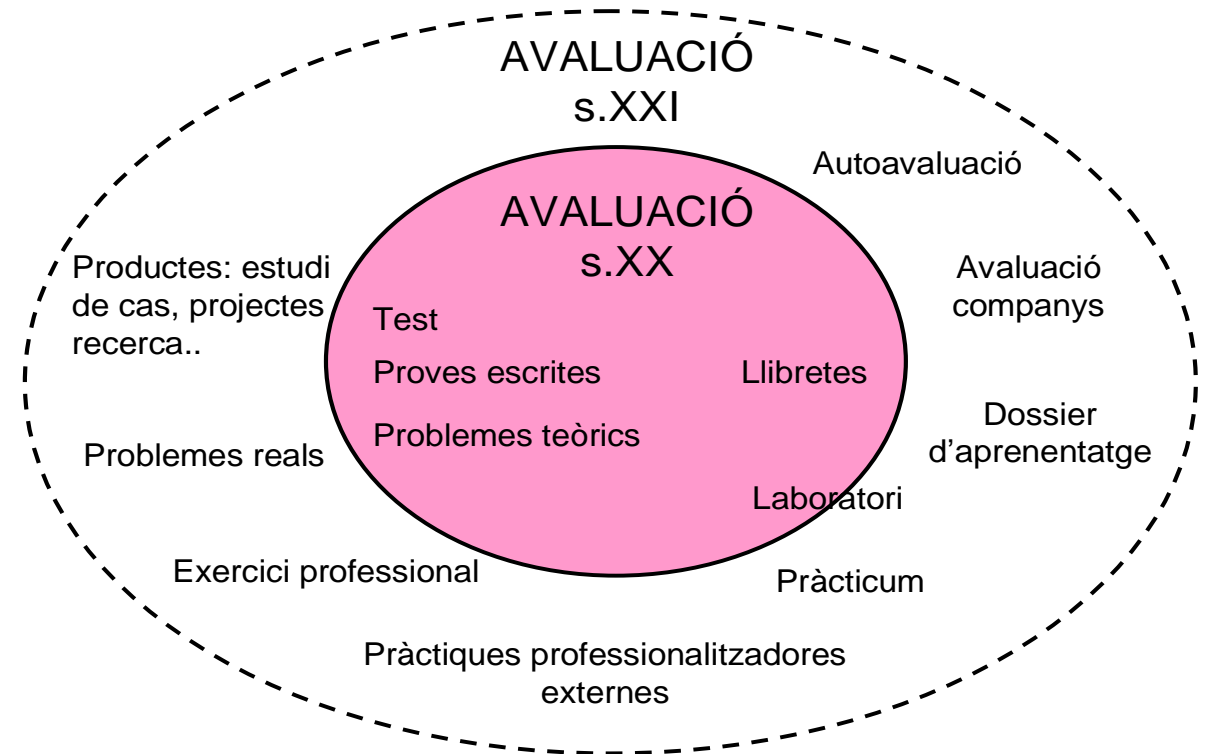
AVALUACIÓ
s.XXI

Autoavaluació

AVALUACIÓ
s.XX

Productes: estudi de cas, projectes recerca..

Avaluació companys

Test

Proves escrites

Llibretes

Problemes teòrics

Dossier d'aprenentatge

Problemes reals

Laboratori

Exercici professional

Pràcticum

Pràctiques professionalitzadores externes